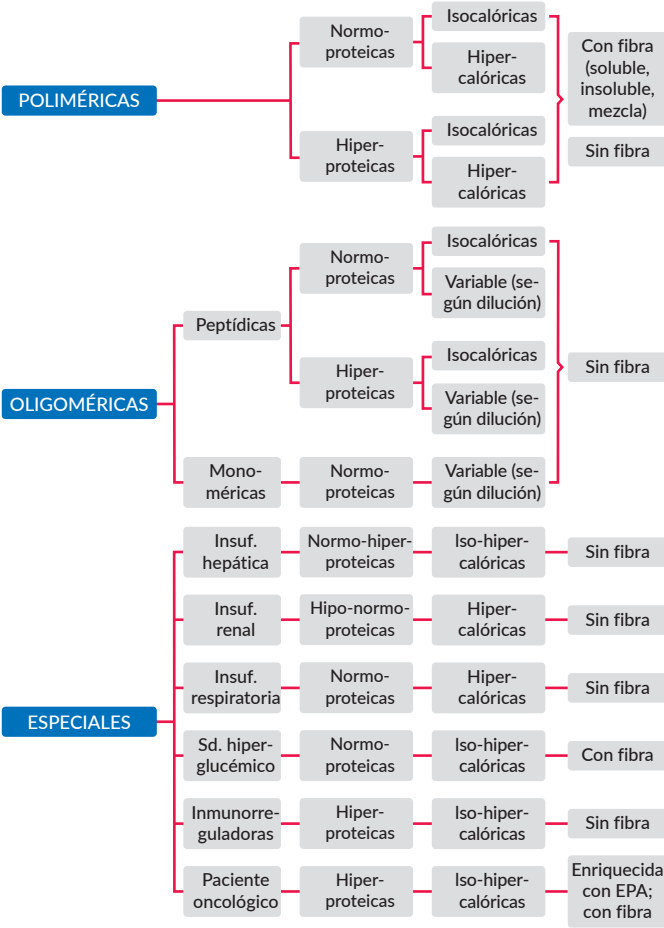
POLIMÉRICAS

Normoproteicas

Isocalóricas

Hipercalóricas

Hiperproteicas

Isocalóricas

Hipercalóricas

Con fibra (soluble, insoluble, mezcla)

Sin fibra

OLIGOMÉRICAS

Peptídicas

Normoproteicas

Isocalóricas

Variable (según dilución)

Hiperproteicas

Isocalóricas

Variable (según dilución)

Monoméricas

Normoproteicas

Variable (según dilución)

Sin fibra

ESPECIALES

Insuf. hepática | Normo-hiperproteicas | Iso-hipercalóricas | Sin fibra

Insuf. renal | Hipo-normoproteicas | Hipercalóricas | Sin fibra

Insuf. respiratoria | Normoproteicas | Hipercalóricas | Sin fibra

Sd. hiperglucémico | Normoproteicas | Iso-hipercalóricas | Con fibra

Inmunorreguladoras | Hiperproteicas | Iso-hipercalóricas | Sin fibra

Paciente oncológico | Hiperproteicas | Iso-hipercalóricas | Enriquecida con EPA; con fibra